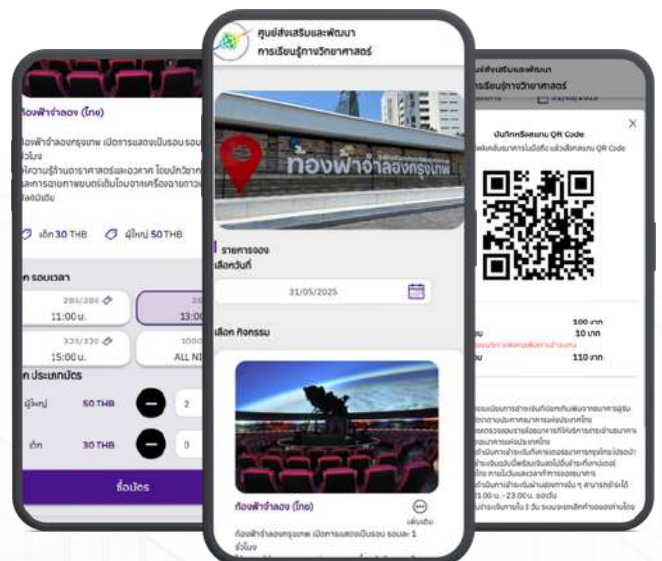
ท้องฟ้าจำลอง (ไทย)

ท้องฟ้าจำลองกรุงเทพ เปิดการแสดงเป็นรอบ รอบละ 1 ชั่วโมง

เด็ก 30 THB ผู้ใหญ่ 50 THB

รอบเวลา

286/286
11:00 น.

13:00

335/336
15:00 น.

1000
ALL NI

ประเภทบัตร

ผู้ใหญ่ 50 THB 2

เด็ก 30 THB 0

ซื้อบัตร

ศูนย์ส่งเสริมและพัฒนา
การเรียนรู้ทางวิทยาศาสตร์

ท้องฟ้าจำลองกรุงเทพ

รายการจอง
เลือกวันที่

31/05/2025

เลือก กิจกรรม

ท้องฟ้าจำลอง (ไทย)

เพิ่มเติม

ท้องฟ้าจำลองกรุงเทพ เปิดการแสดงเป็นรอบ รอบละ 1 ชั่วโมง

ศูนย์ส่งเสริมและพัฒนา
การเรียนรู้ทางวิทยาศาสตร์

บันทึกหรือสแกน QR Code

100 บาท
10 บาท
110 บาท

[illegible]